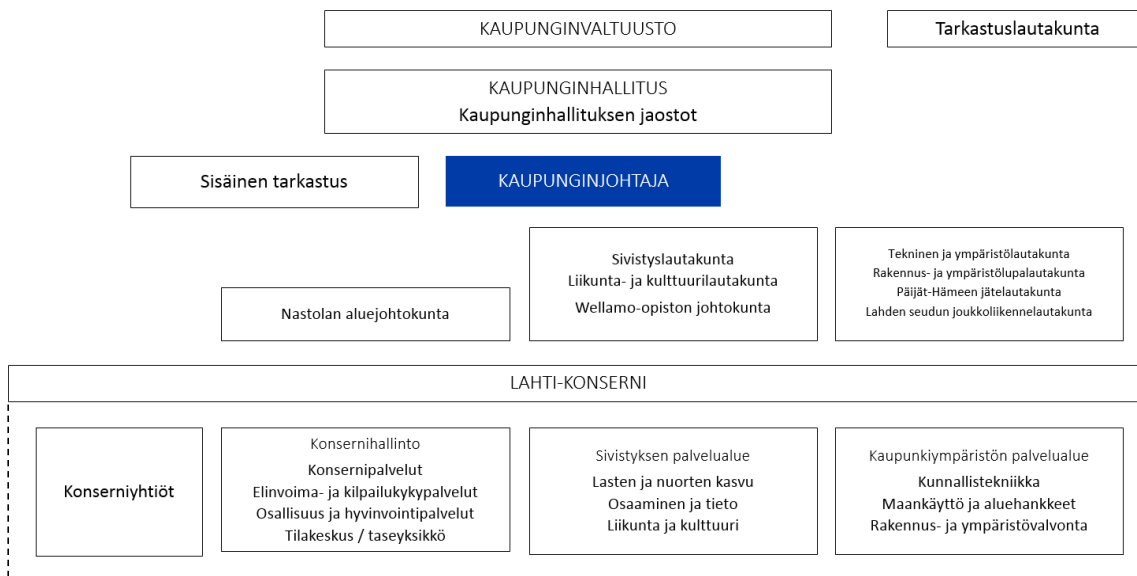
KAUPUNGINVALTUUSTO

Tarkastuslautakunta

KAUPUNGINHALLITUS
Kaupunginhallituksen jaostot

Sisäinen tarkastus

KAUPUNGINJOHTAJA

Nastolan aluejohtokunta

Sivistyslautakunta
Liikunta- ja kulttuurilautakunta
Wellamo-opiston johtokunta

Tekninen ja ympäristölautakunta
Rakennus- ja ympäristölupalautakunta
Päijät-Hämeen jätelautakunta
Lahden seudun joukkoliikennelautakunta

LAHTI-KONSERNI

Konserniyhtiöt

Konsernihallinto
Konsernipalvelut
Elinvoima- ja kilpailukykypalvelut
Osallisuus ja hyvinvointipalvelut
Tilakeskus / taseyksikkö

Sivistyksen palvelualue
Lasten ja nuorten kasvu
Osaaminen ja tieto
Liikunta ja kulttuuri

Kaupunkiympäristön palvelualue
Kunnallistekniikka
Maankäyttö ja aluehankkeet
Rakennus- ja ympäristövalvonta